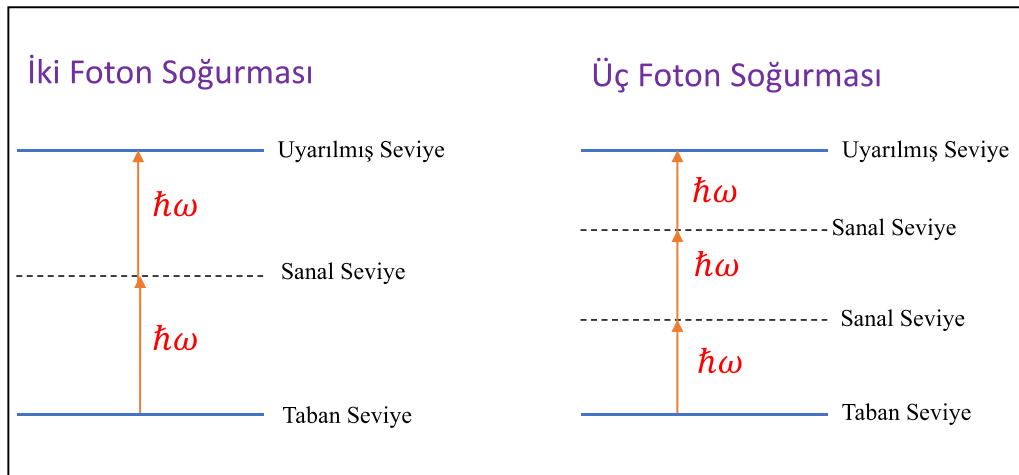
İki Foton Soğurması

Uyarılmış Seviye

$\hbar\omega$

Sanal Seviye

$\hbar\omega$

Taban Seviye

Üç Foton Soğurması

Uyarılmış Seviye

$\hbar\omega$

Sanal Seviye

$\hbar\omega$

Sanal Seviye

$\hbar\omega$

Taban Seviye